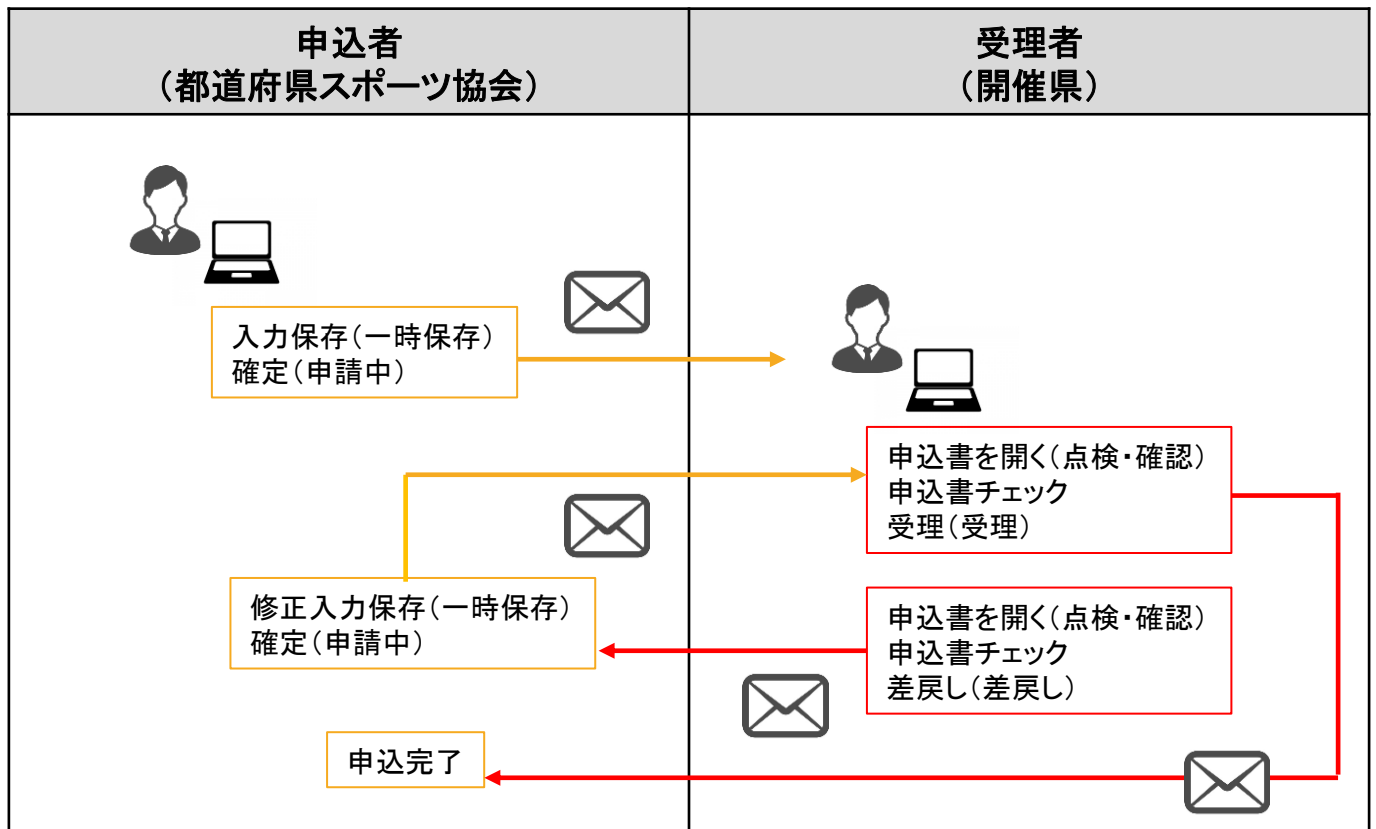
| 申込者（都道府県スポーツ協会） | 受理者（開催県） |
|---|---|

入力保存（一時保存）
確定（申請中）

申込書を開く（点検・確認）
申込書チェック
受理（受理）

修正入力保存（一時保存）
確定（申請中）

申込書を開く（点検・確認）
申込書チェック
差戻し（差戻し）

申込完了